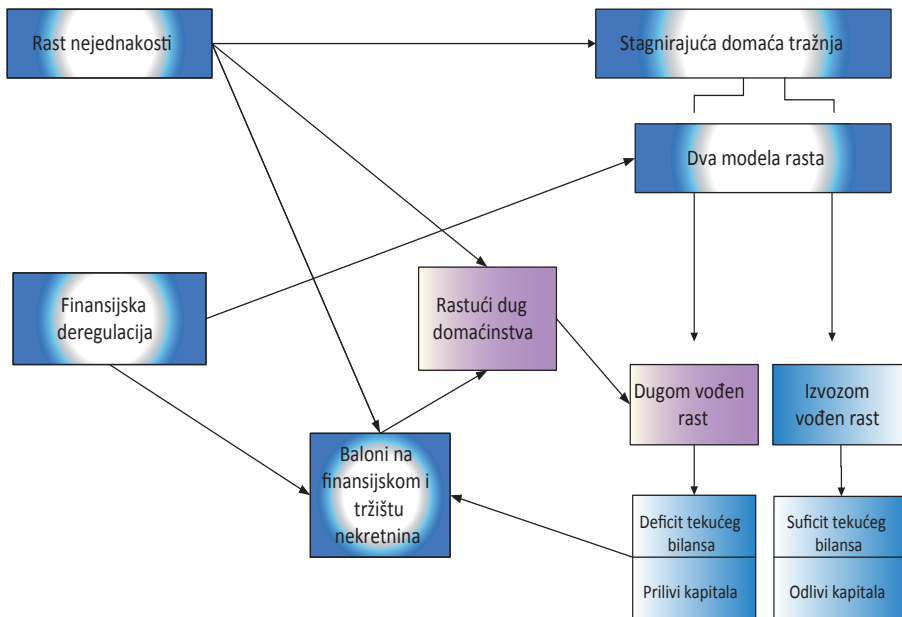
Rast nejednakosti

Stagnirajuća domaća tražnja

Dva modela rasta

Finansijska deregulacija

Rastući dug domaćinstva

Dugom vođen rast

Izvozom vođen rast

Baloni na finansijskom i tržištu nekretnina

Deficit tekućeg bilansa

Prilivi kapitala

Suficit tekućeg bilansa

Odlivi kapitala